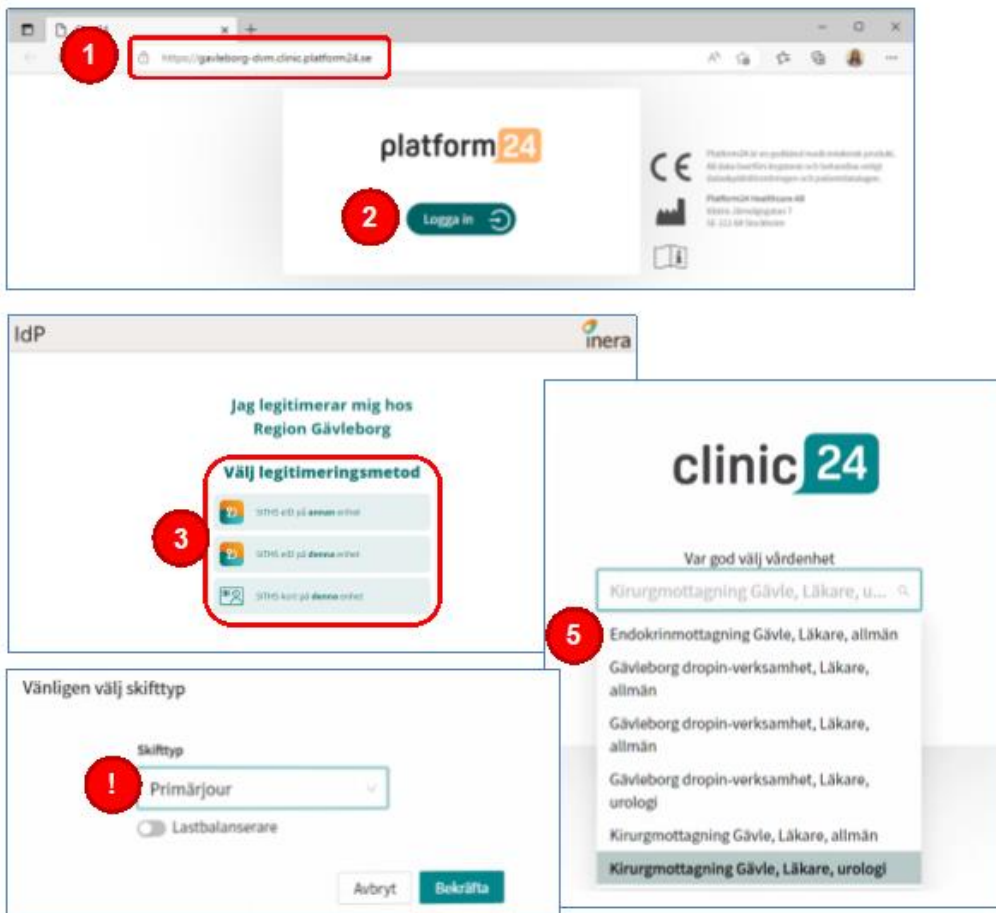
1

https://gavleborg-dvm.clinic.platform24.se

platform24

2

Logga in

CE

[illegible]

Platform24 Healthcare AB
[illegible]
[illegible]

IdP

inera

Jag legitimerar mig hos
Region Gävleborg

Välj legitimeringsmetod

3

SITHS eID på annan enhet

SITHS eID på denna enhet

SITHS kort på denna enhet

clinic 24

Var god välj vårdenhet

Kirurgmottagning Gävle, Läkare, u...

5

Endokrinmottagning Gävle, Läkare, allmän

Gävleborg dropin-verksamhet, Läkare, allmän

Gävleborg dropin-verksamhet, Läkare, allmän

Gävleborg dropin-verksamhet, Läkare, urologi

Kirurgmottagning Gävle, Läkare, allmän

Kirurgmottagning Gävle, Läkare, urologi

Vänligen välj skifttyp

Skifttyp

!

Primärjour

Lastbalanserare

Avbryt

Bekräfta